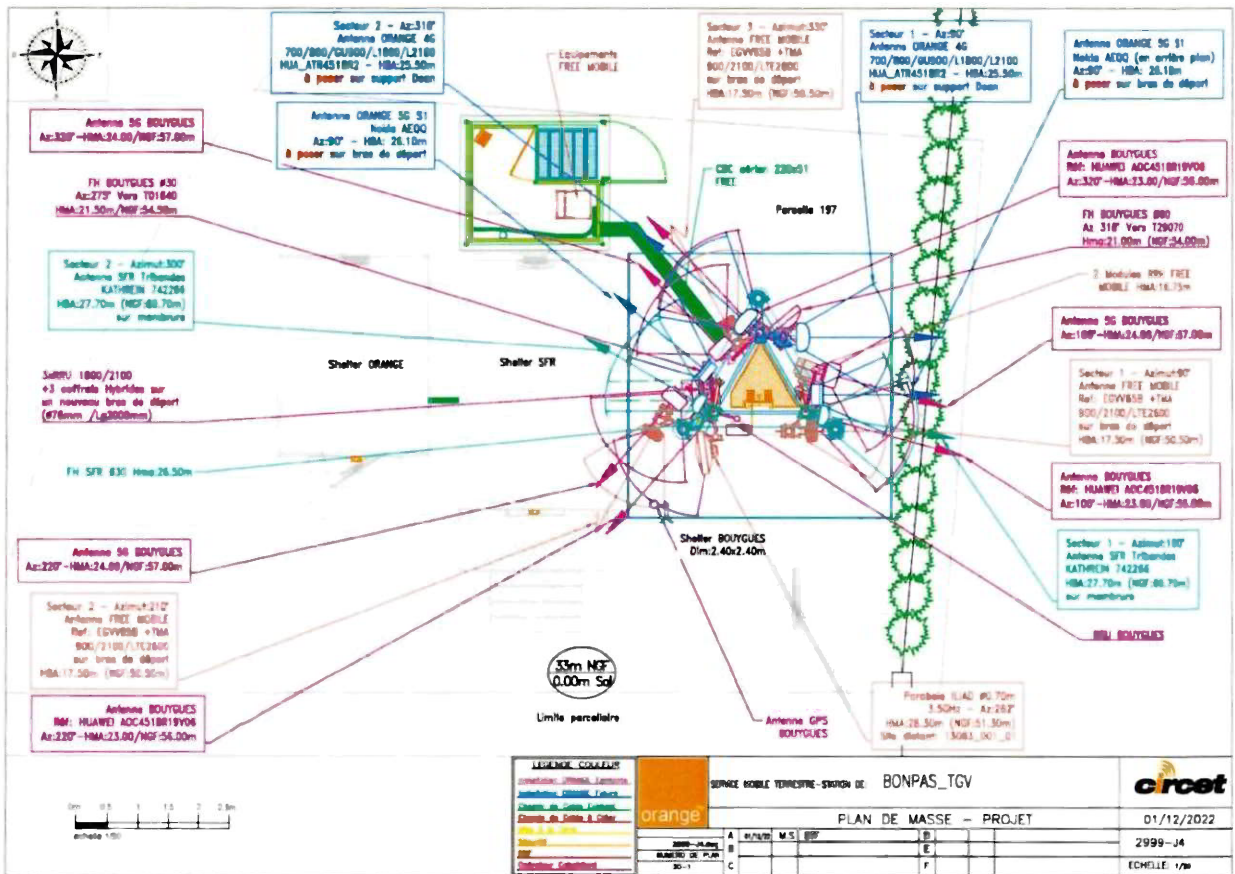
Secteur 2 - Az:310°
Antenne ORANGE 4G
700/800/GU900/L1800/L2100
HUA_ATR4518R2 - HBA:25.50m
à poser sur support Doan

Equipements
FREE MOBILE

Secteur 3 - Azimut:330°
Antenne FREE MOBILE
Ref: EGVW658 +TMA
900/2100/LTE2600
sur bras de départ
HBA:17.50m (NGF:50.50m)

Secteur 1 - Az:90°
Antenne ORANGE 4G
700/800/GU900/L1800/L2100
HUA_ATR4518R2 - HBA:25.50m
à poser sur support Doan

Antenne ORANGE 5G S1
Nokia AEQQ (en arrière plan)
Az:90° - HBA: 26.10m
à poser sur bras de départ

Antenne 5G BOUYGUES
Az:320°-HMA:24.00/NGF:57.00m

Antenne ORANGE 5G S1
Nokia AEQQ
Az:90° - HBA: 26.10m
à poser sur bras de départ

FH BOUYGUES #30
Az:275° Vers T01640
HMA:21.50m/NGF:54.50m

CDC aérien 220x51
FREE

Parcelle 197

Antenne BOUYGUES
Réf: HUAWEI AOC4518R19V06
Az:320°-HMA:23.00/NGF:56.00m

FH BOUYGUES 880
Az 318° Vers T29070
Hmg:21.00m (NGF:54.00m)

Secteur 2 - Azimut:300°
Antenne SFR Tribandes
KATHREIN 742264
HBA:27.70m (NGF:60.70m)
sur membrure

2 Modules RRH FREE
MOBILE HMA:16.75m

Antenne 5G BOUYGUES
Az:100°-HMA:24.00/NGF:57.00m

Shelter ORANGE

Shelter SFR

SdRRU 1800/2100
+3 coffrets Hybrides sur
un nouveau bras de départ
(Ø76mm /Lg2000mm)

Secteur 1 - Azimut:90°
Antenne FREE MOBILE
Ref: EGVW658 +TMA
900/2100/LTE2600
sur bras de départ
HBA:17.50m (NGF:50.50m)

FH SFR 630 Hma:26.50m

Antenne BOUYGUES
Réf: HUAWEI AOC4518R19V06
Az:100°-HMA:23.00/NGF:56.00m

Shelter BOUYGUES
Dim:2.40x2.40m

Secteur 1 - Azimut:180°
Antenne SFR Tribandes
KATHREIN 742264
HBA:27.70m (NGF:60.70m)
sur membrure

Antenne 5G BOUYGUES
Az:220°-HMA:24.00/NGF:57.00m

RRU BOUYGUES

Secteur 2 - Azimut:210°
Antenne FREE MOBILE
Ref: EGVW658 +TMA
900/2100/LTE2600
sur bras de départ
HBA:17.50m (NGF:50.50m)

33m NGF
0.00m Sol

Parabole ILIAD Ø0.70m
3.5Ghz - Az:262°
HMA:28.30m (NGF:61.30m)
Site distant: 13083_001_0

Antenne BOUYGUES
Réf: HUAWEI AOC4518R19V06
Az:220°-HMA:23.00/NGF:56.00m

Limite parcellaire

Antenne GPS
BOUYGUES

LEGENDE COULEUR

orange

SERVICE MOBILE TERRESTRE-STATION DE BONPAS_TGV

circet

PLAN DE MASSE - PROJET

01/12/2022

2999-J4

ECHELLE: 1/50

NUMERO DE PLAN

A 01/12/22 M.S.
B
C
D
E
F

0m 0.5 1 1.5 2 2.5m
échelle 1/50